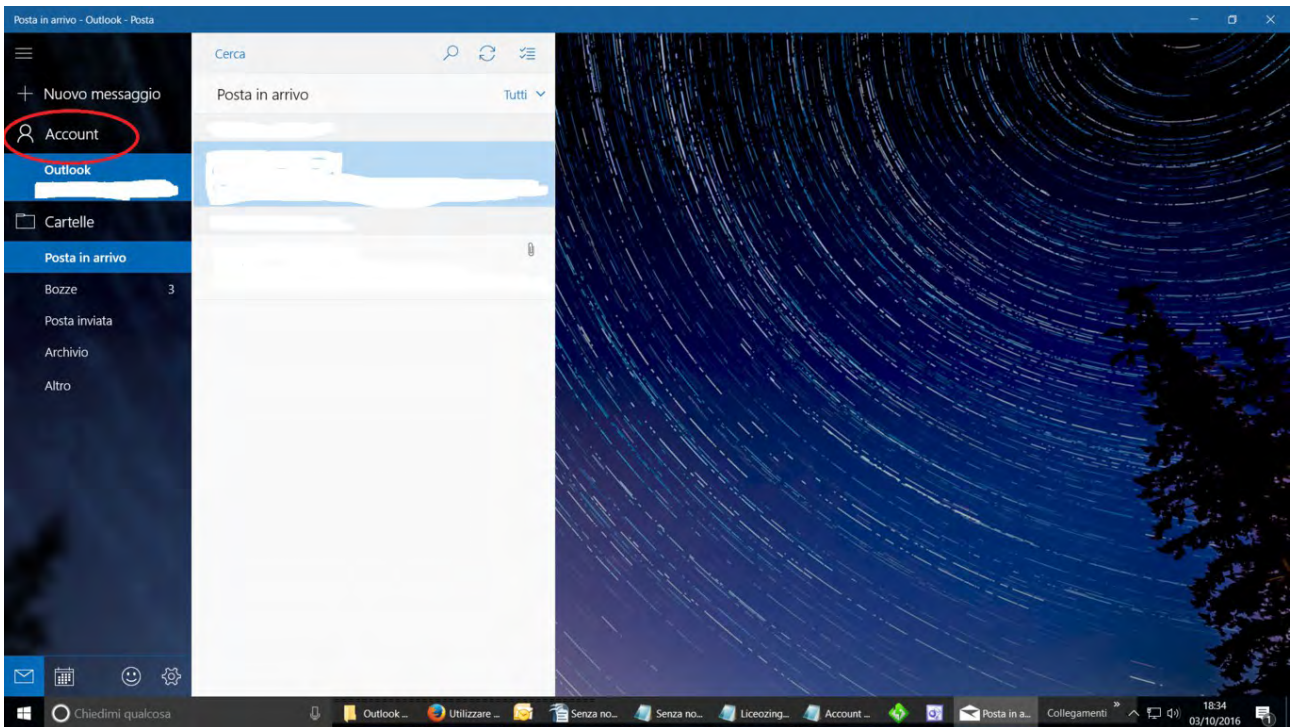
Posta in arrivo - Outlook - Posta

Nuovo messaggio

Account

Outlook

Cartelle

Posta in arrivo

Bozze 3

Posta inviata

Archivio

Altro

Cerca

Posta in arrivo

Tutti

Chiedimi qualcosa

Outlook ...

Utilizzare ...

Senza no...

Senza no...

Liceozing...

Account ...

Posta in a...

Collegamenti

18:34
03/10/2016